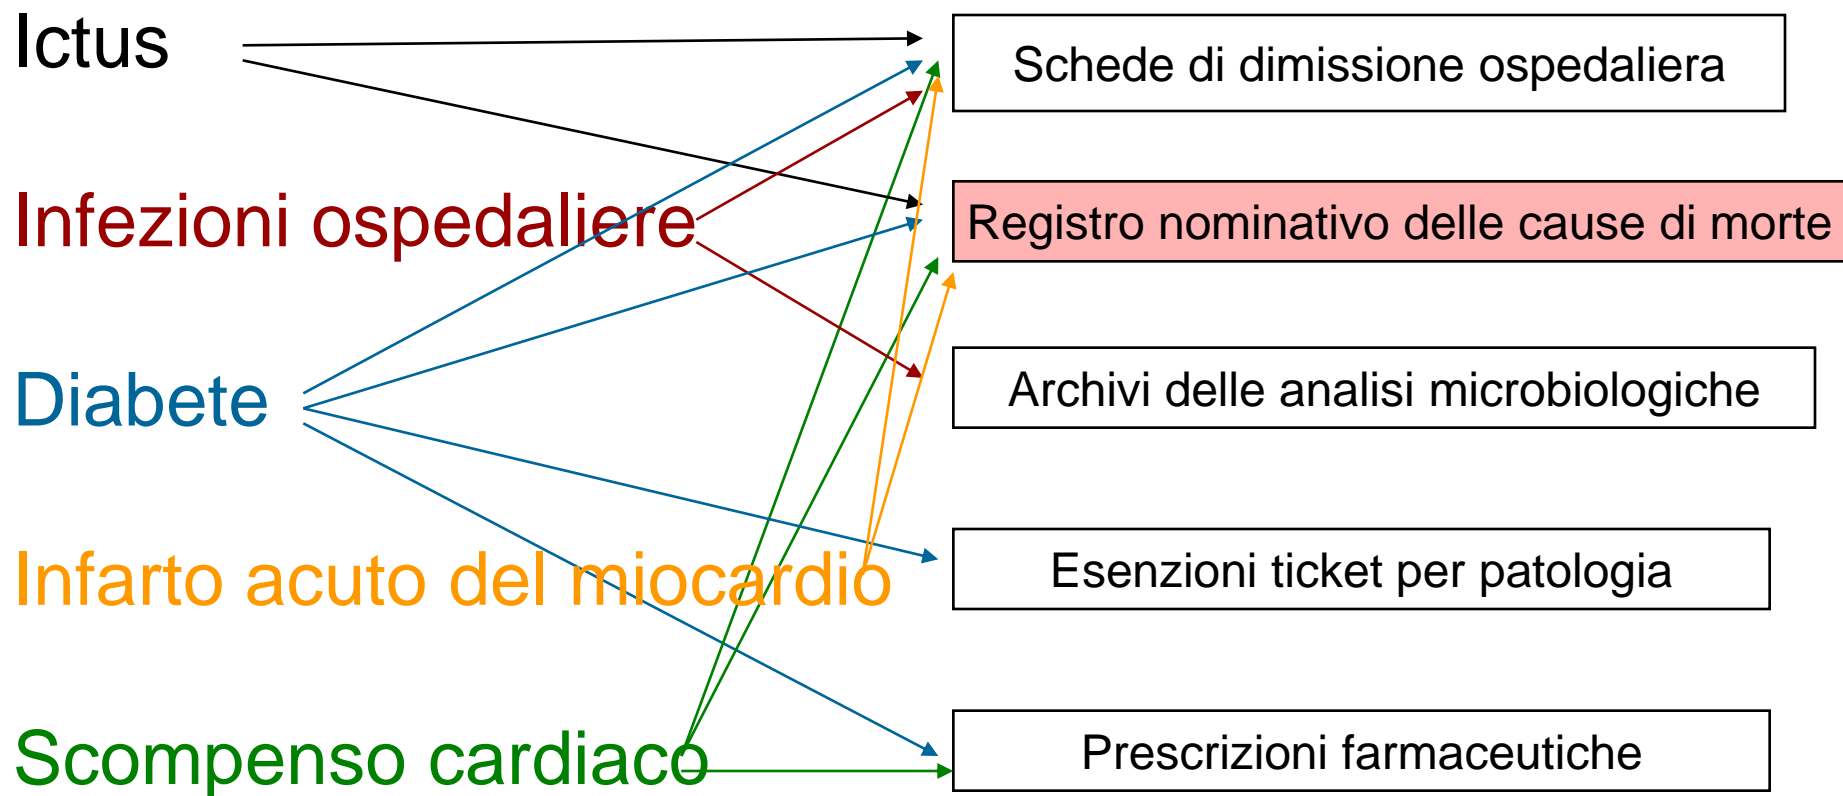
Ictus

Infezioni ospedaliere

Diabete

Infarto acuto del miocardio

Scompenso cardiaco

Schede di dimissione ospedaliera

Registro nominativo delle cause di morte

Archivi delle analisi microbiologiche

Esenzioni ticket per patologia

Prescrizioni farmaceutiche